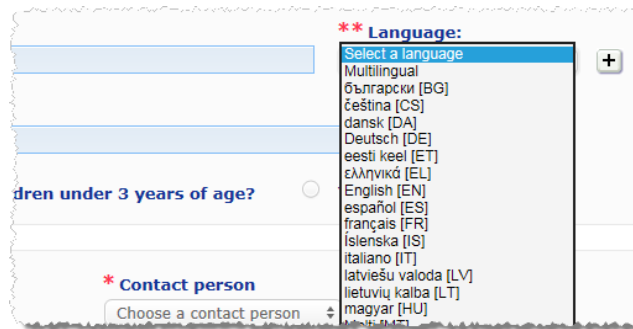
** Language:

Select a language
Multilingual
български [BG]
čeština [CS]
dansk [DA]
Deutsch [DE]
eesti keel [ET]
ελληνικά [EL]
English [EN]
español [ES]
français [FR]
íslenska [IS]
italiano [IT]
latviešu valoda [LV]
lietuvių kalba [LT]
magyar [HU]
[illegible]

+

dren under 3 years of age?

* Contact person

Choose a contact person